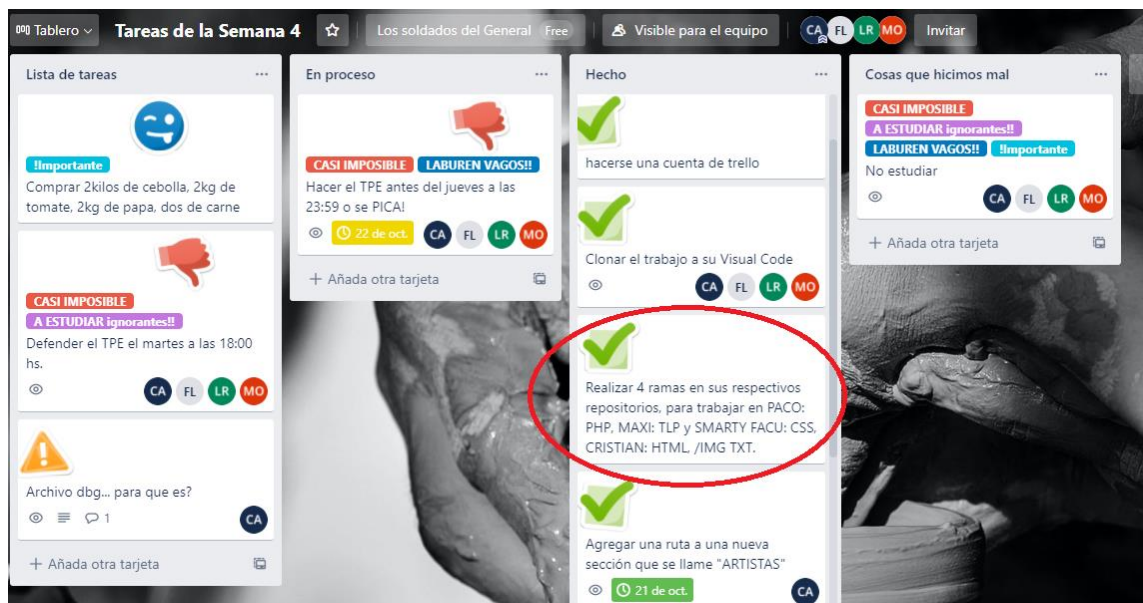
Tablero Tareas de la Semana 4 Los soldados del General Free Visible para el equipo CA FL LR MO Invitar

Lista de tareas ...

!Importante
Comprar 2kilos de cebolla, 2kg de tomate, 2kg de papa, dos de carne

CASI IMPOSIBLE
A ESTUDIAR ignorantes!!
Defender el TPE el martes a las 18:00 hs.
CA FL LR MO

Archivo dbg... para que es?
1
CA

+ Añada otra tarjeta

En proceso ...

CASI IMPOSIBLE LABUREN VAGOS!!
Hacer el TPE antes del jueves a las 23:59 o se PICA!
22 de oct.
CA FL LR MO

+ Añada otra tarjeta

Hecho ...

hacerse una cuenta de trello

Clonar el trabajo a su Visual Code
CA FL LR MO

Realizar 4 ramas en sus respectivos repositorios, para trabajar en PACO: PHP, MAXI: TLP y SMARTY FACU: CSS, CRISTIAN: HTML, /IMG TXT.

Agregar una ruta a una nueva sección que se llame "ARTISTAS"
21 de oct.
CA

Cosas que hicimos mal ...

CASI IMPOSIBLE
A ESTUDIAR ignorantes!!
LABUREN VAGOS!! !Importante
No estudiar
CA FL LR MO

+ Añada otra tarjeta